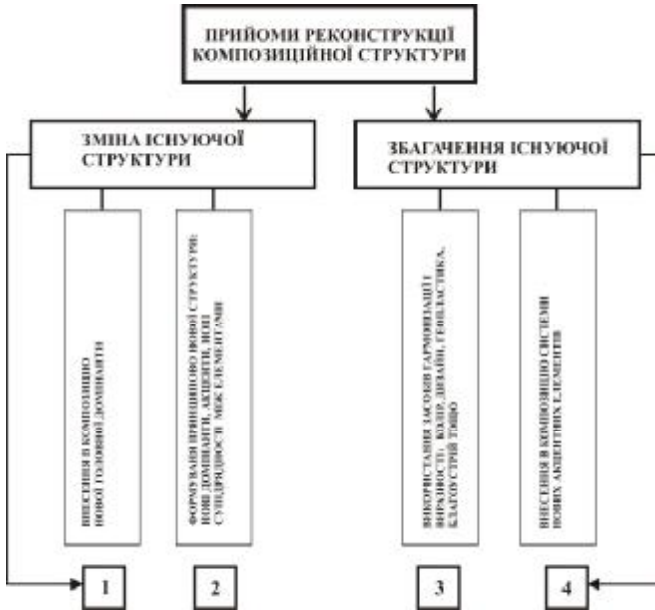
ПРИЙОМИ РЕКОНСТРУКЦІЇ КОМПОЗИЦІЙНОЇ СТРУКТУРИ

ЗМІНА ІСНУЮЧОЇ СТРУКТУРИ

ЗБАГАЧЕННЯ ІСНУЮЧОЇ СТРУКТУРИ

ВНЕСЕННЯ В КОМПОЗИЦІЮ НОВОЇ ГОЛОВНОЇ ДОМІНАНТИ

ФОРМУВАННЯ ПРИНЦИПОВО НОВОЇ СТРУКТУРИ: НОВІ ДОМІНАНТИ, АКЦЕНТИ, НОВІ СУПІДРЯДНОСТІ МІЖ ЕЛЕМЕНТАМИ

ВИКОРИСТАННЯ ЗАСОБІВ ГАРМОНІЗАЦІЇ І ВИРАЗНОСТІ: КОЛІР, ДИЗАЙН, ГЕОПЛАСТИКА, БЛАГОУСТРІЙ ТОЩО

ВНЕСЕННЯ В КОМПОЗИЦІЮ СИСТЕМИ НОВИХ АКЦЕНТНИХ ЕЛЕМЕНТІВ

1

2

3

4